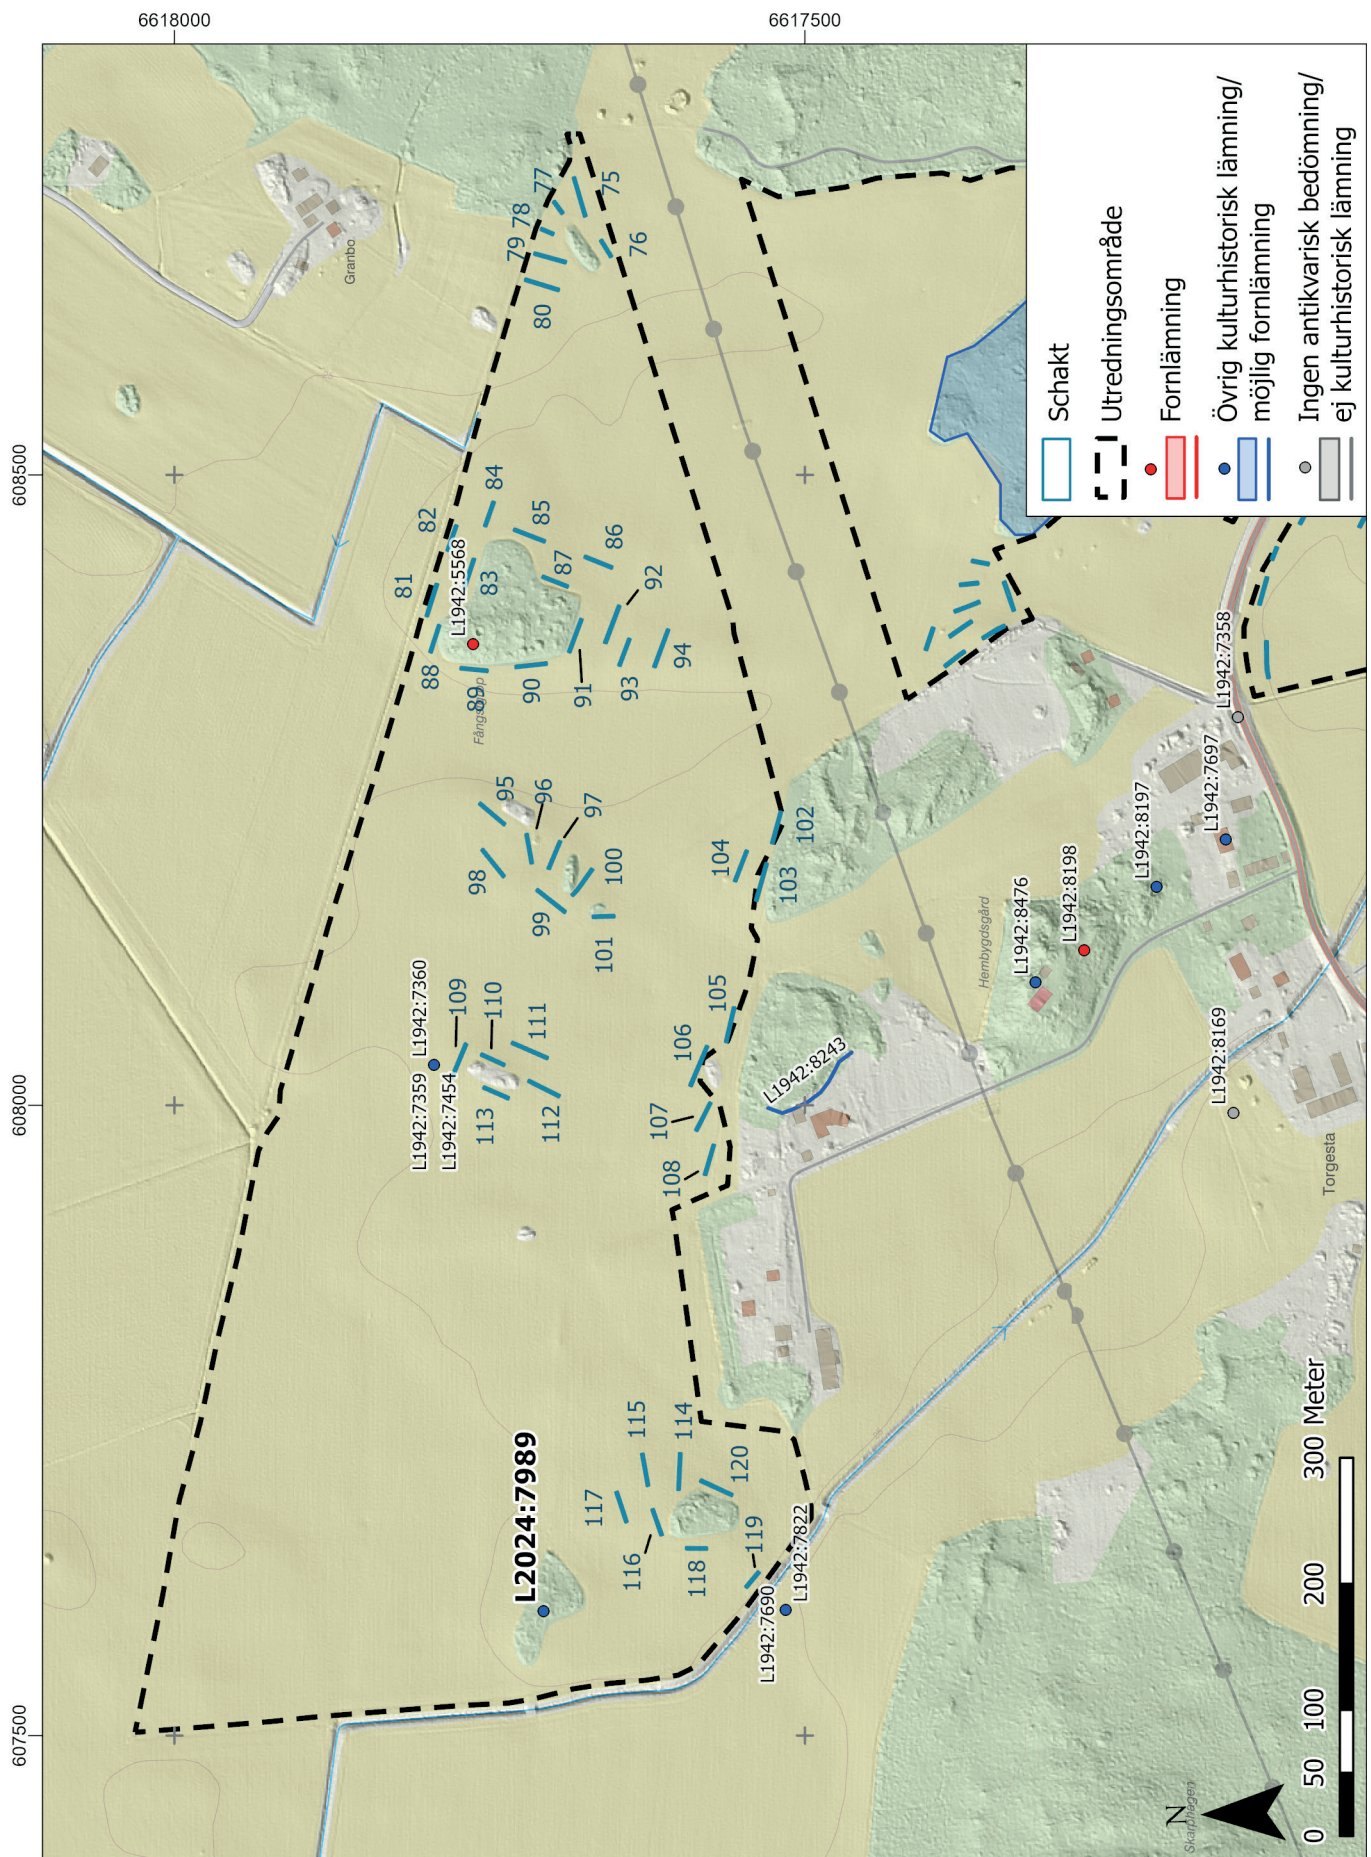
6618000
6617500
608500
608000
607500

Schakt
Utredningsområde
Fornlämning
Övrig kulturhistorisk lämning/ möjlig fornlämning
Ingen antikvarisk bedömning/ ej kulturhistorisk lämning

Granbo
Fångstorp
Hembygdsgård
Torgesta

75 76 77 78 79 80 81 82 83 84 85 86 87 88 89 90 91 92 93 94 95 96 97 98 99 100 101 102 103 104 105 106 107 108 109 110 111 112 113 114 115 116 117 118 119 120

L1942:5568
L1942:7358
L1942:7697
L1942:8197
L1942:8198
L1942:8476
L1942:8243
L1942:8169
L1942:7360
L1942:7359
L1942:7454
L1942:7822
L1942:7690
L2024:7989

N
0 50 100 200 300 Meter